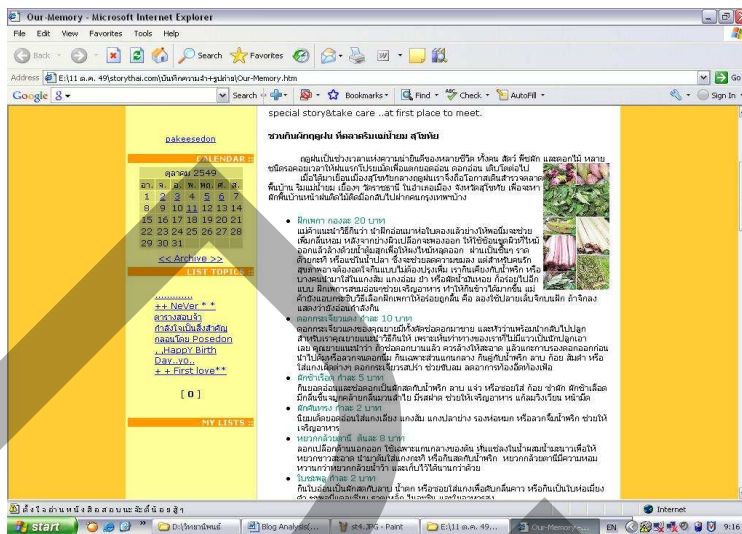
Our-Memory - Microsoft Internet Explorer

File Edit View Favorites Tools Help

Back Search Favorites

Address E:\11 ต.ค. 49\storythai.com\บันทึกความจำ-รูปต่าง\Our-Memory.htm Go

Google Search Bookmarks Find Check AutoFill Sign In

pakeesedon

CALENDAR ::

ตุลาคม 2549

| อา. | จ. | อ. | พ. | พฤ. | ศ. | ส. |
|---|---|---|---|---|---|---|
| 1 | 2 | 3 | 4 | 5 | 6 | 7 |
| 8 | 9 | 10 | 11 | 12 | 13 | 14 |
| 15 | 16 | 17 | 18 | 19 | 20 | 21 |
| 22 | 23 | 24 | 25 | 26 | 27 | 28 |
| 29 | 30 | 31 | | | | |

<< Archive >>

LIST TOPICS ::

..............
++ NeVer * *
สาวรางสอนจ้า
กำลังใจเป็นสิ่งสำคัญ
กลอนโดย Poseidon
, HappY Birth Day..yo..
+ + First love**

[ 0 ]

MY LISTS ::

special story&take care ..at first place to meet.

ชวนกินผักฤดูฝน ที่ตลาดริมแม่น้ำยม สุโขทัย

ฤดูฝนเป็นช่วงเวลาแห่งความชุ่มชื่นของหลายชีวิต ทั้งคน สัตว์ พืชผัก และดอกไม้ หลายชนิดออกยอดรับฝนเป็นแรกไปจนนักเที่ยวดอกอ่อนอ่อน ดอกอ่อน เติบโตต่อไป เมื่อได้มาเยือนเมืองสุโขทัยกลางฤดูฝนเราจึงถือโอกาสเดินสำรวจตลาดพื้นบ้าน ริมแม่น้ำยม เมือง วัดราชธานี ในอำเภอเมือง จังหวัดสุโขทัย เพื่อจะหาผักพื้นบ้านหน้าฝนไม่ติดมือกลับไปฝากคนกรุงเทพฯบ้าง

• ผักเพกา กองละ 20 บาท
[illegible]

• ดอกกระเจียวแดง กำละ 10 บาท
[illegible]

• ผักข้าวเรือด กำละ 5 บาท
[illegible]

• ผักติ้วกระ กำละ 2 บาท
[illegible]

• หยวกกล้วยตานี ลับละ 8 บาท
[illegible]

• ใบขมุน กำละ 2 บาท
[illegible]

ตั้งใจอ่านหนังสือสอบนะจ๊ะพี่น้องจ๋า Internet

start D:\วิทยานิพนธ์ Blog Analysis ... st4.JPG - Paint E:\11 ต.ค. 49... Our-Memory-... EN 9:16